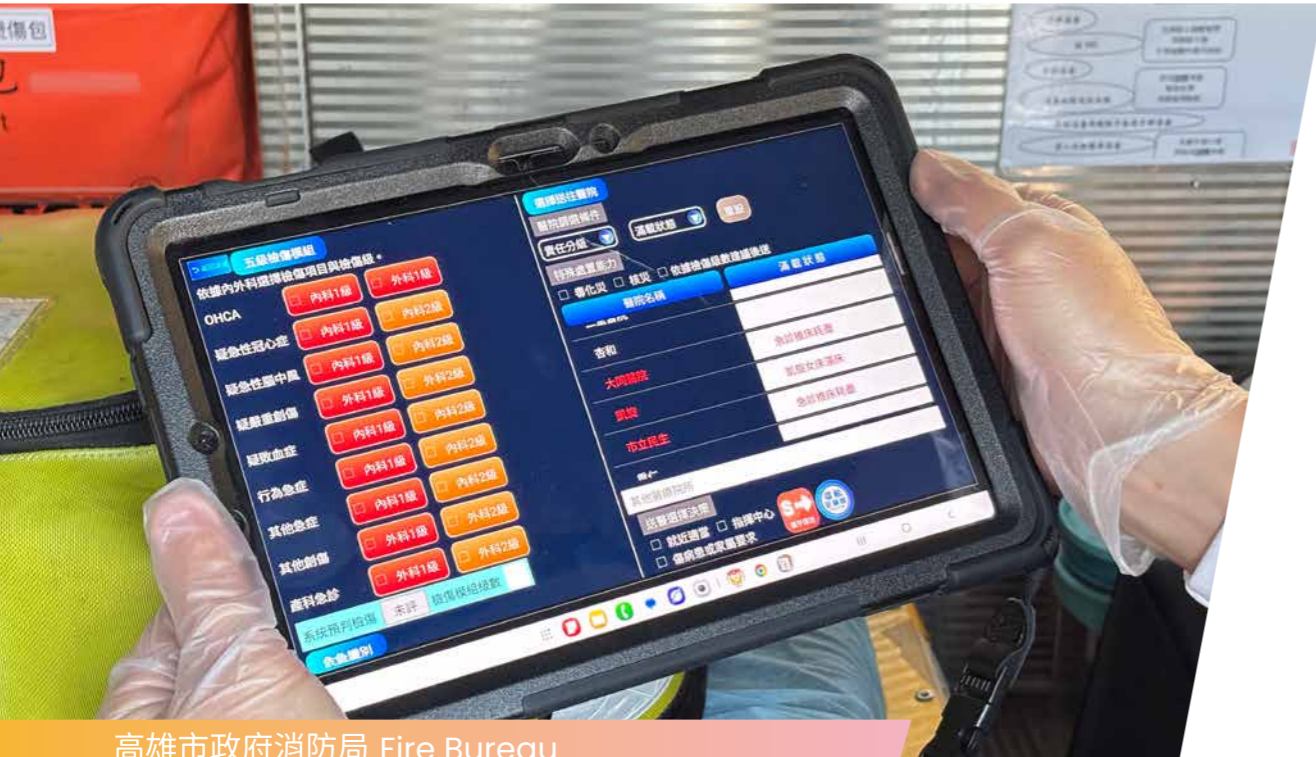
傷包

五級檢傷模組
依據內外科選擇檢傷項目與檢傷級。
OHCA 內科1級 外科1級
疑急性冠心症 內科1級 內科2級
疑急性腦中風 內科1級 內科2級
疑嚴重創傷 外科1級 外科2級
疑敗血症 外科1級 內科2級
行為急症 內科1級 內科2級
其他急症 內科1級 內科2級
其他創傷 外科1級 外科2級
產科急診 外科1級 外科2級
系統預判檢傷 未評 檢傷模組級數
自動識別

選擇送往醫院
醫院調度操作
責任分級
滿載狀態
特殊處置能力
毒化災 核災 依據檢傷級數建議後送
醫院名稱
滿載狀態
杏和
大同醫院 急診滿床狀態
凱旋 急診滿床狀態
市立民生 急診滿床狀態
其他醫療院所
送醫選擇決策
就近送醫 指揮中心
傷病患或家屬要求

高雄市政府消防局 Fire Bureau